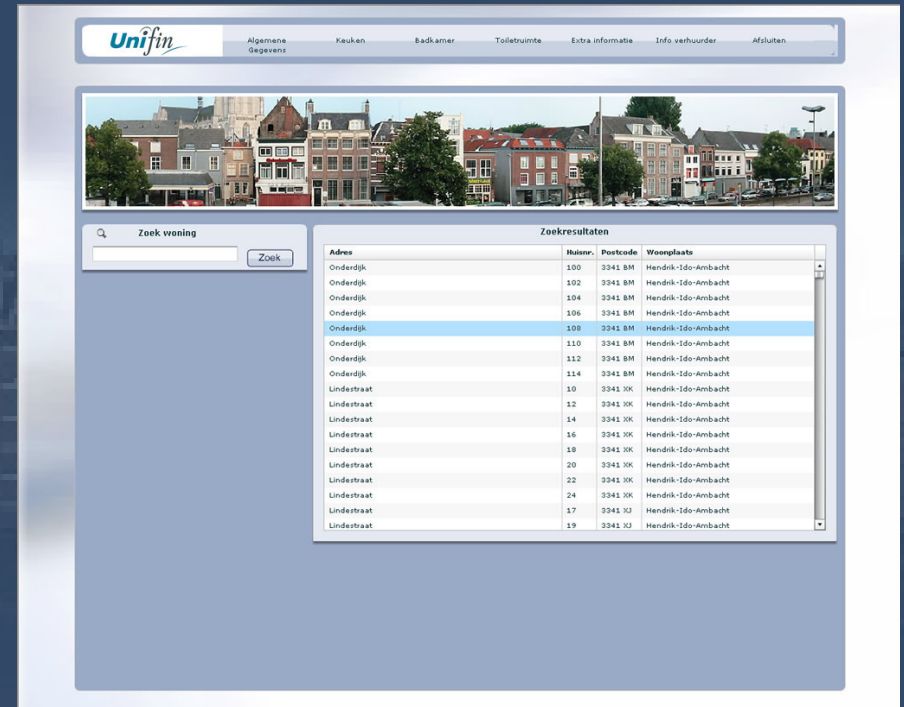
Unifin

Algemene Gegevens | Keuken | Badkamer | Toiletruimte | Extra informatie | Info verhuurder | Afsluiten

Zoek woning

Zoek

Zoekresultaten

| Adres | Huisnr. | Postcode | Woonplaats |
|---|---|---|---|
| Onderdijk | 100 | 3341 BM | Hendrik-Ido-Ambacht |
| Onderdijk | 102 | 3341 BM | Hendrik-Ido-Ambacht |
| Onderdijk | 104 | 3341 BM | Hendrik-Ido-Ambacht |
| Onderdijk | 106 | 3341 BM | Hendrik-Ido-Ambacht |
| Onderdijk | 108 | 3341 BM | Hendrik-Ido-Ambacht |
| Onderdijk | 110 | 3341 BM | Hendrik-Ido-Ambacht |
| Onderdijk | 112 | 3341 BM | Hendrik-Ido-Ambacht |
| Onderdijk | 114 | 3341 BM | Hendrik-Ido-Ambacht |
| Lindestraat | 10 | 3341 XK | Hendrik-Ido-Ambacht |
| Lindestraat | 12 | 3341 XK | Hendrik-Ido-Ambacht |
| Lindestraat | 14 | 3341 XK | Hendrik-Ido-Ambacht |
| Lindestraat | 16 | 3341 XK | Hendrik-Ido-Ambacht |
| Lindestraat | 18 | 3341 XK | Hendrik-Ido-Ambacht |
| Lindestraat | 20 | 3341 XK | Hendrik-Ido-Ambacht |
| Lindestraat | 22 | 3341 XK | Hendrik-Ido-Ambacht |
| Lindestraat | 24 | 3341 XK | Hendrik-Ido-Ambacht |
| Lindestraat | 17 | 3341 XJ | Hendrik-Ido-Ambacht |
| Lindestraat | 19 | 3341 XJ | Hendrik-Ido-Ambacht |